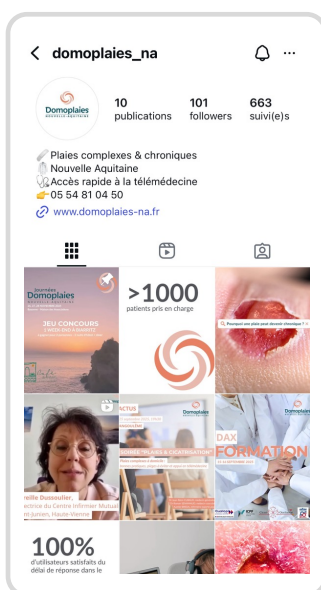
< domoplaies_na

Domoplaies NOUVELLE-AQUITAINE

10 publications
101 followers
663 suivi(e)s

Plaies complexes & chroniques
Nouvelle Aquitaine
Accès rapide à la télémédecine
05 54 81 04 50
www.domoplaies-na.fr

Journées Domoplaies
JEU CONCOURS

>1000
patients pris en charge

Pourquoi une plaie peut devenir chronique ?

ACTUS
SOIRÉE "PLAIES & CICATRISATION"

Domoplaies
DAX
FORMATION

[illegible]reille Dussaulier,
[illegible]ectrice du Centre Infirmier Mutuel
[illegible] Junien, Haute-Vienne

100%
d'utilisateurs satisfaits du délai de réponse dans le